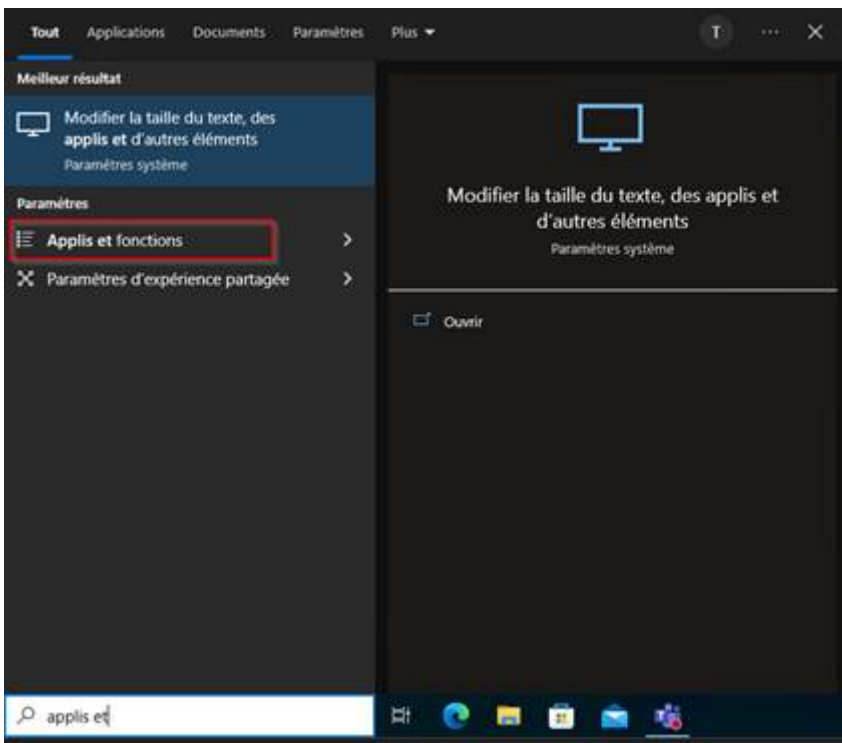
Tout Applications Documents Paramètres Plus

T ···

Meilleur résultat

Modifier la taille du texte, des applis et d'autres éléments
Paramètres système

Paramètres

Applis et fonctions

Paramètres d'expérience partagée

Modifier la taille du texte, des applis et d'autres éléments
Paramètres système

Ouvrir

applis et